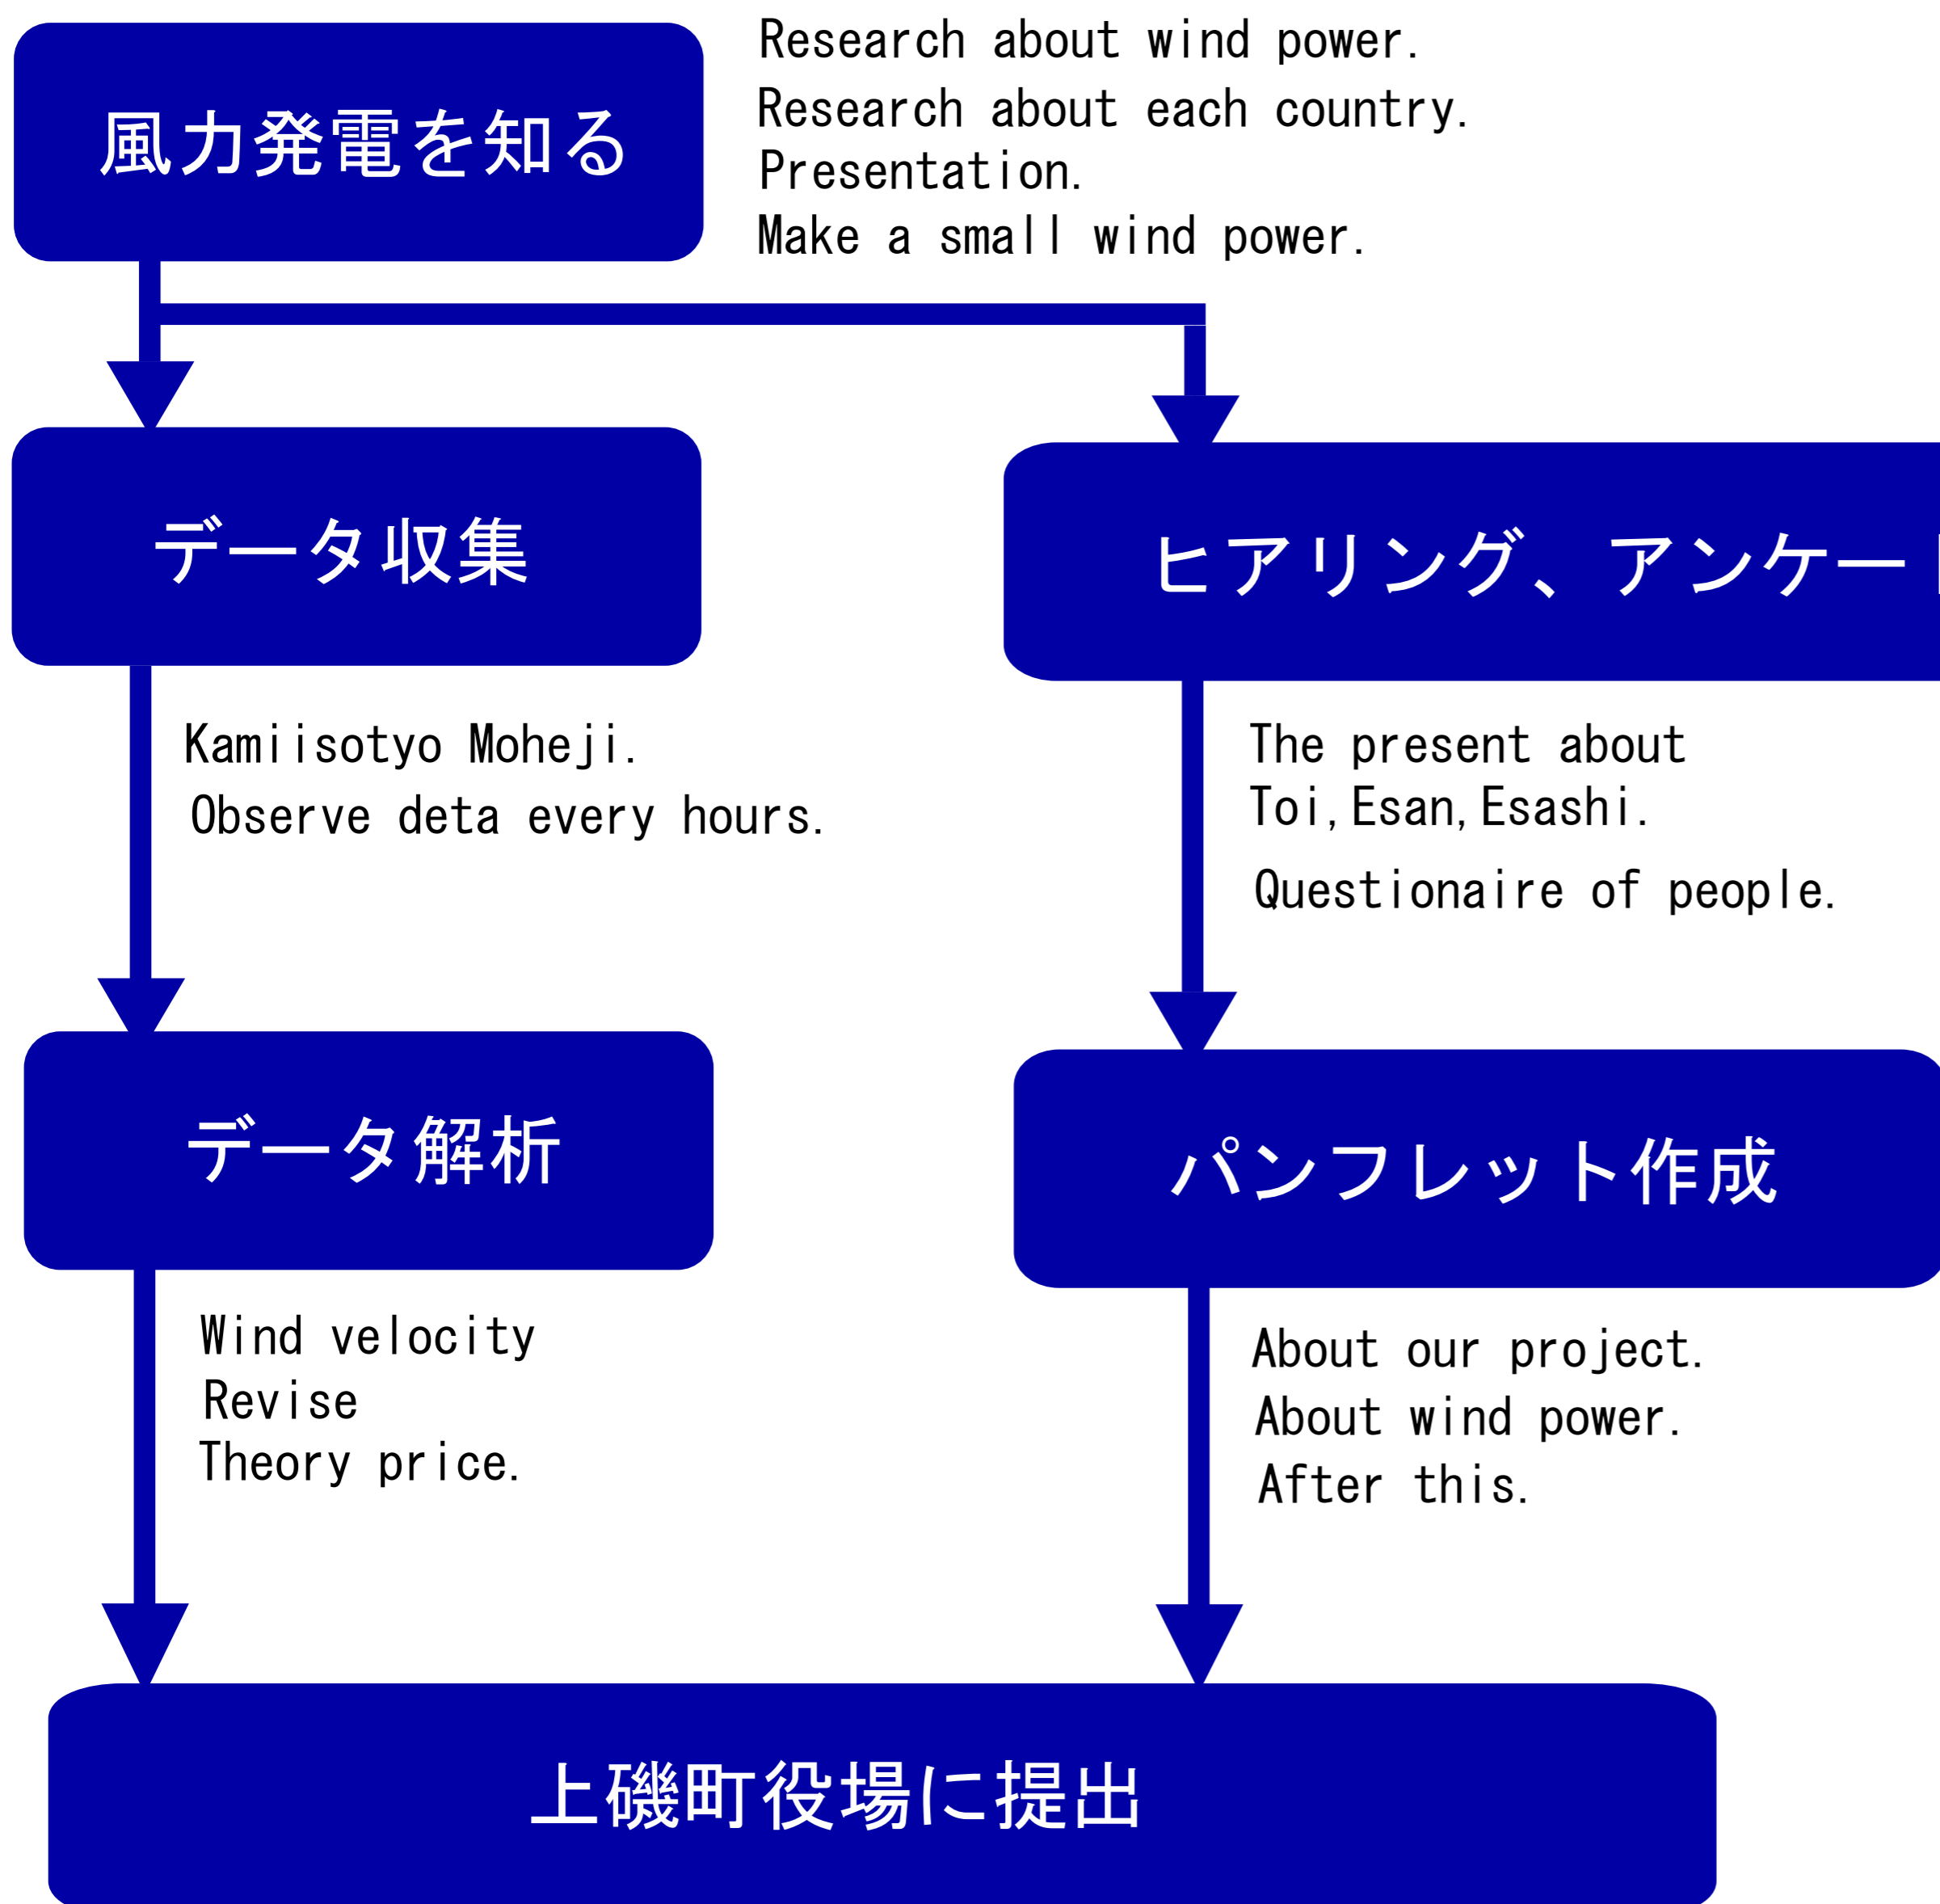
風力発電を知る

Research about wind power.
Research about each country.
Presentation.
Make a small wind power.

データ収集

ヒアリング、アンケー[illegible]

Kamiisotyo Moheji.
Observe deta every hours.

The present about
Toi, Esan, Esashi.
Questionaire of people.

データ解析

パンフレット作成

Wind velocity
Revise
Theory price.

About our project.
About wind power.
After this.

上磯町役場に提出